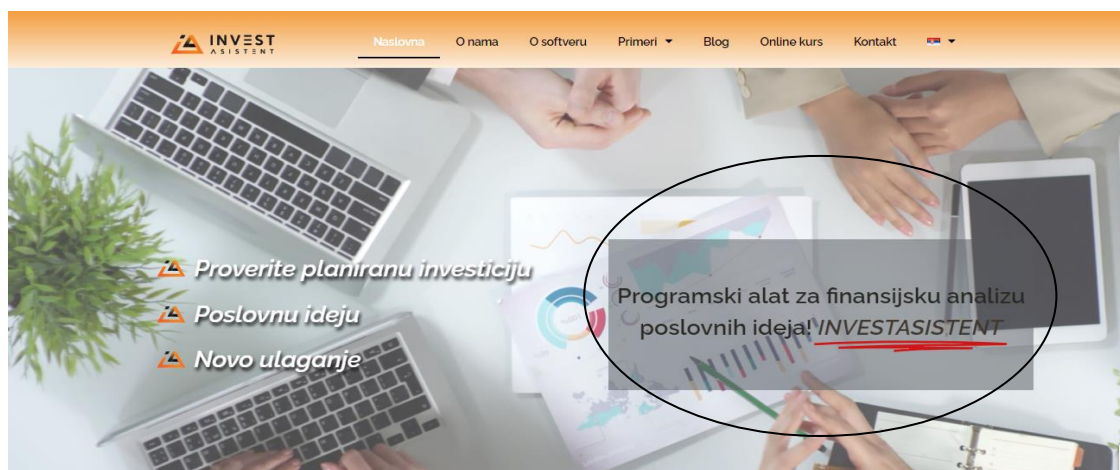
INVEST ASISTENT

Naslovna O nama O softveru Primeri Blog Online kurs Kontakt

Proverite planiranu investiciju
Poslovnu ideju
Novo ulaganje

Programski alat za finansijsku analizu poslovnih ideja! INVESTASISTENT